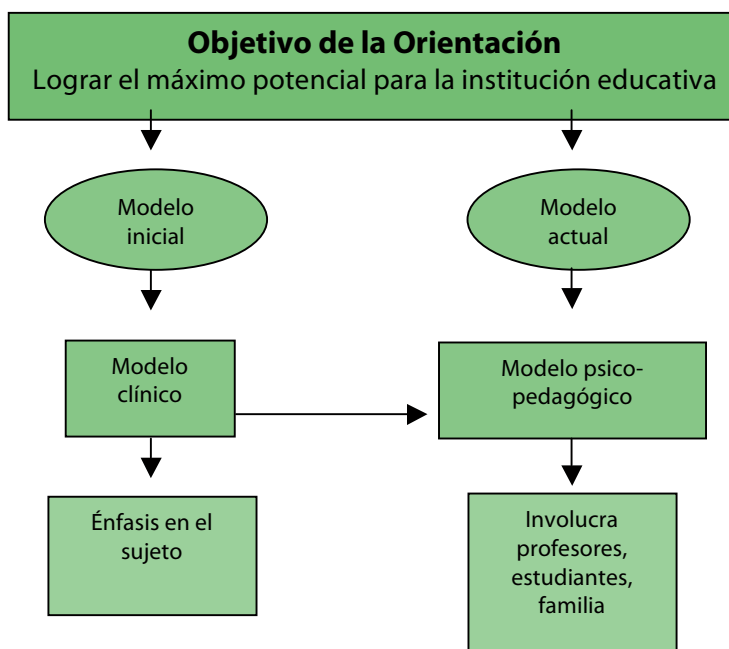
**Objetivo de la Orientación**
Lograr el máximo potencial para la institución educativa

Modelo inicial

Modelo actual

Modelo clínico

Modelo psicopedagógico

Énfasis en el sujeto

Involucra profesores, estudiantes, familia